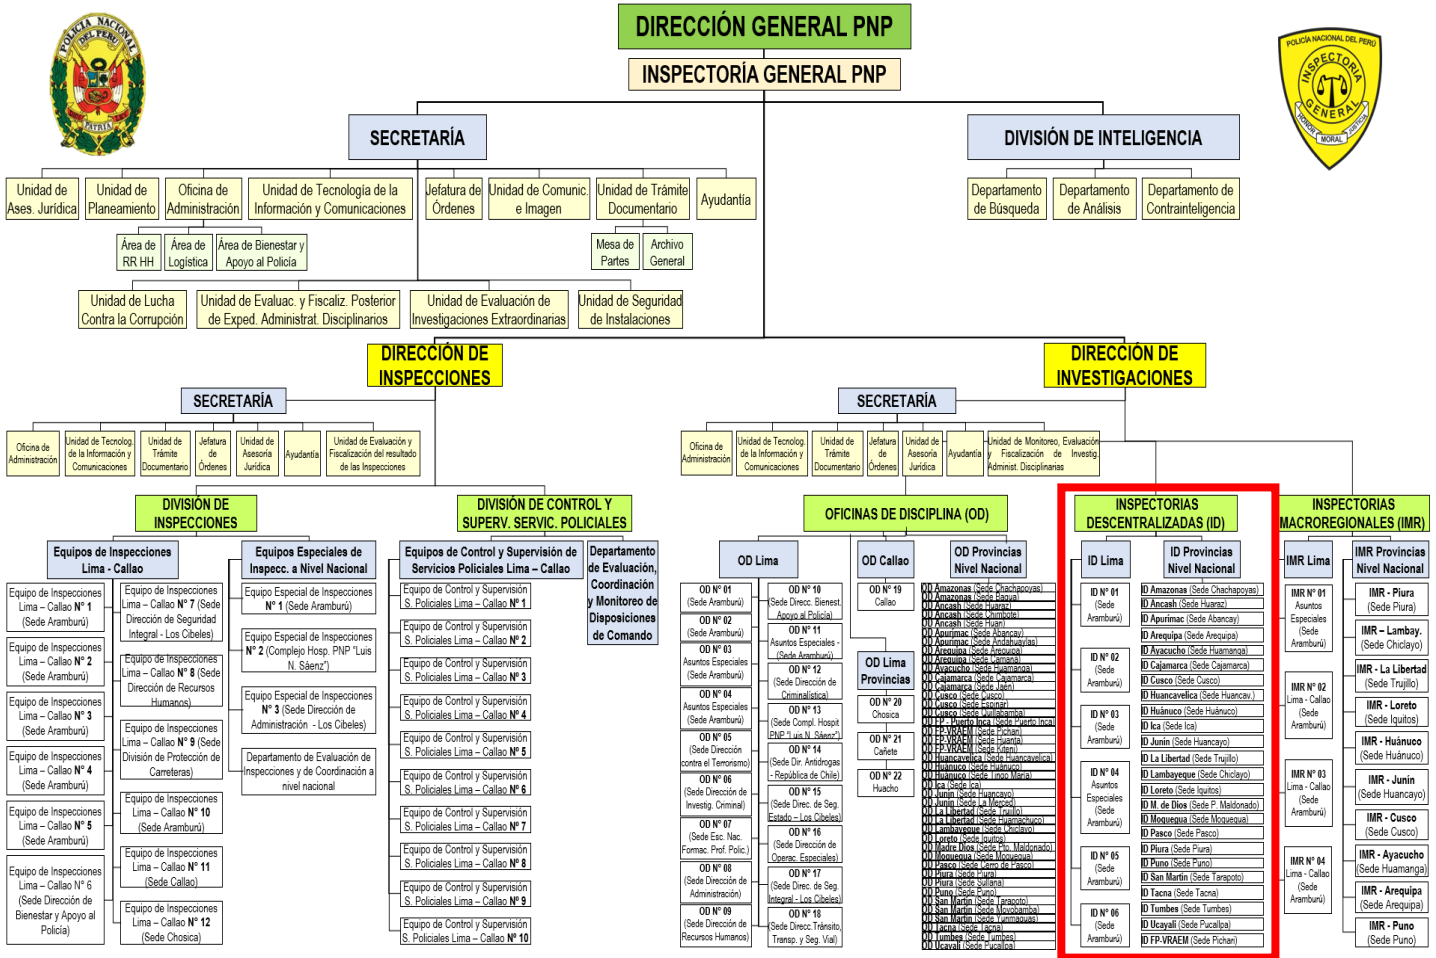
DIRECCIÓN GENERAL PNP

INSPECTORÍA GENERAL PNP

POLICÍA NACIONAL DEL PERÚ
PATRIA

POLICÍA NACIONAL DEL PERÚ
INSPECTORIA GENERAL
HONOR MORAL JUSTICIA

SECRETARÍA

DIVISIÓN DE INTELIGENCIA

Unidad de Ases. Jurídica
Unidad de Planeamiento
Oficina de Administración
Unidad de Tecnología de la Información y Comunicaciones
Jefatura de Órdenes
Unidad de Comunic. e Imagen
Unidad de Trámite Documentario
Ayudantía

Departamento de Búsqueda
Departamento de Análisis
Departamento de Contrainteligencia

Área de RR HH
Área de Logística
Área de Bienestar y Apoyo al Policía
Mesa de Partes
Archivo General

Unidad de Lucha Contra la Corrupción
Unidad de Evaluac. y Fiscaliz. Posterior de Exped. Administrat. Disciplinarios
Unidad de Evaluación de Investigaciones Extraordinarias
Unidad de Seguridad de Instalaciones

DIRECCIÓN DE INSPECCIONES

DIRECCIÓN DE INVESTIGACIONES

SECRETARÍA

SECRETARÍA

Oficina de Administración
Unidad de Tecnolog. de la Información y Comunicaciones
Unidad de Trámite Documentario
Jefatura de Órdenes
Unidad de Asesoría Jurídica
Ayudantía
Unidad de Evaluación y Fiscalización del resultado de las Inspecciones

Oficina de Administración
Unidad de Tecnolog. de la Información y Comunicaciones
Unidad de Trámite Documentario
Jefatura de Órdenes
Unidad de Asesoría Jurídica
Ayudantía
Unidad de Monitoreo, Evaluación y Fiscalización de Investig. Administ. Disciplinarias

DIVISIÓN DE INSPECCIONES

DIVISIÓN DE CONTROL Y SUPERV. SERVIC. POLICIALES

OFICINAS DE DISCIPLINA (OD)

INSPECTORIAS DESCENTRALIZADAS (ID)

INSPECTORIAS MACROREGIONALES (IMR)

Equipos de Inspecciones Lima - Callao
Equipos Especiales de Inspecc. a Nivel Nacional
Equipos de Control y Supervisión de Servicios Policiales Lima – Callao
Departamento de Evaluación, Coordinación y Monitoreo de Disposiciones de Comando

Equipo de Inspecciones Lima – Callao N° 1 (Sede Aramburú)
Equipo de Inspecciones Lima – Callao N° 2 (Sede Aramburú)
Equipo de Inspecciones Lima – Callao N° 3 (Sede Aramburú)
Equipo de Inspecciones Lima – Callao N° 4 (Sede Aramburú)
Equipo de Inspecciones Lima – Callao N° 5 (Sede Aramburú)
Equipo de Inspecciones Lima – Callao N° 6 (Sede Dirección de Bienestar y Apoyo al Policía)

Equipo de Inspecciones Lima – Callao N° 7 (Sede Dirección de Seguridad Integral - Los Cibeles)
Equipo de Inspecciones Lima – Callao N° 8 (Sede Dirección de Recursos Humanos)
Equipo de Inspecciones Lima – Callao N° 9 (Sede División de Protección de Carreteras)
Equipo de Inspecciones Lima – Callao N° 10 (Sede Aramburú)
Equipo de Inspecciones Lima – Callao N° 11 (Sede Callao)
Equipo de Inspecciones Lima – Callao N° 12 (Sede Chosica)

Equipo Especial de Inspecciones N° 1 (Sede Aramburú)
Equipo Especial de Inspecciones N° 2 (Complejo Hosp. PNP "Luis N. Sáenz")
Equipo Especial de Inspecciones N° 3 (Sede Dirección de Administración - Los Cibeles)
Departamento de Evaluación de Inspecciones y de Coordinación a nivel nacional

Equipo de Control y Supervisión S. Policiales Lima – Callao N° 1
Equipo de Control y Supervisión S. Policiales Lima – Callao N° 2
Equipo de Control y Supervisión S. Policiales Lima – Callao N° 3
Equipo de Control y Supervisión S. Policiales Lima – Callao N° 4
Equipo de Control y Supervisión S. Policiales Lima – Callao N° 5
Equipo de Control y Supervisión S. Policiales Lima – Callao N° 6
Equipo de Control y Supervisión S. Policiales Lima – Callao N° 7
Equipo de Control y Supervisión S. Policiales Lima – Callao N° 8
Equipo de Control y Supervisión S. Policiales Lima – Callao N° 9
Equipo de Control y Supervisión S. Policiales Lima – Callao N° 10

OD Lima
OD Callao
OD Provincias Nivel Nacional

OD N° 01 (Sede Aramburú)
OD N° 02 (Sede Aramburú)
OD N° 03 Asuntos Especiales (Sede Aramburú)
OD N° 04 Asuntos Especiales (Sede Aramburú)
OD N° 05 (Sede Dirección contra el Terrorismo)
OD N° 06 (Sede Dirección de Investig. Criminal)
OD N° 07 (Sede Esc. Nac. Formac. Prof. Polic.)
OD N° 08 (Sede Dirección de Administración)
OD N° 09 (Sede Dirección de Recursos Humanos)

OD N° 10 (Sede Direcc. Bienest. Apoyo al Policía)
OD N° 11 Asuntos Especiales - (Sede Aramburú)
OD N° 12 (Sede Dirección de Criminalística)
OD N° 13 (Sede Compl. Hospit. PNP "Luis N. Sáenz")
OD N° 14 (Sede Dir. Antidrogas - República de Chile)
OD N° 15 (Sede Direc. de Seg. Estado – Los Cibeles)
OD N° 16 (Sede Dirección de Operac. Especiales)
OD N° 17 (Sede Direc. de Seg. Integral - Los Cibeles)
OD N° 18 (Sede Direcc.Tránsito, Transp. y Seg. Vial)

OD N° 19 Callao

OD Lima Provincias
OD N° 20 Chosica
OD N° 21 Cañete
OD N° 22 Huacho

OD Amazonas (Sede Chachapoyas)
OD Amazonas (Sede Bagua)
OD Ancash (Sede Huaraz)
OD Ancash (Sede Chimbote)
OD Ancash (Sede Huari)
OD Apurimac (Sede Abancay)
OD Apurimac (Sede Andahuaylas)
OD Arequipa (Sede Arequipa)
OD Arequipa (Sede Camana)
OD Ayacucho (Sede Huamanga)
OD Cajamarca (Sede Cajamarca)
OD Cajamarca (Sede Jaén)
OD Cusco (Sede Cusco)
OD Cusco (Sede Espinar)
OD Cusco (Sede Quillabamba)
OD FP - Puerto Inca (Sede Puerto Inca)
OD FP-VRAEM (Sede Pichari)
OD FP-VRAEM (Sede Huanta)
OD FP-VRAEM (Sede Kiteni)
OD Huancavelica (Sede Huancavelica)
OD Huánuco (Sede Huánuco)
OD Huánuco (Sede Tingo María)
OD Ica (Sede Ica)
OD Junin (Sede Huancayo)
OD Junin (Sede La Merced)
OD La Libertad (Sede Trujillo)
OD La Libertad (Sede Huamachuco)
OD Lambayeque (Sede Chiclayo)
OD Loreto (Sede Iquitos)
OD Madre Dios (Sede Pto. Maldonado)
OD Moquegua (Sede Moquegua)
OD Pasco (Sede Cerro de Pasco)
OD Piura (Sede Piura)
OD Piura (Sede Sullana)
OD Puno (Sede Puno)
OD San Martin (Sede Tarapoto)
OD San Martin (Sede Moyobamba)
OD San Martin (Sede Yurimaguas)
OD Tacna (Sede Tacna)
OD Tumbes (Sede Tumbes)
OD Ucayali (Sede Pucallpa)

ID Lima
ID Provincias Nivel Nacional

ID N° 01 (Sede Aramburú)
ID N° 02 (Sede Aramburú)
ID N° 03 (Sede Aramburú)
ID N° 04 Asuntos Especiales (Sede Aramburú)
ID N° 05 (Sede Aramburú)
ID N° 06 (Sede Aramburú)

ID Amazonas (Sede Chachapoyas)
ID Ancash (Sede Huaraz)
ID Apurimac (Sede Abancay)
ID Arequipa (Sede Arequipa)
ID Ayacucho (Sede Huamanga)
ID Cajamarca (Sede Cajamarca)
ID Cusco (Sede Cusco)
ID Huancavelica (Sede Huancav.)
ID Huánuco (Sede Huánuco)
ID Ica (Sede Ica)
ID Junin (Sede Huancayo)
ID La Libertad (Sede Trujillo)
ID Lambayeque (Sede Chiclayo)
ID Loreto (Sede Iquitos)
ID M. de Dios (Sede P. Maldonado)
ID Moquegua (Sede Moquegua)
ID Pasco (Sede Pasco)
ID Piura (Sede Piura)
ID Puno (Sede Puno)
ID San Martin (Sede Tarapoto)
ID Tacna (Sede Tacna)
ID Tumbes (Sede Tumbes)
ID Ucayali (Sede Pucallpa)
ID FP-VRAEM (Sede Pichari)

IMR Lima
IMR Provincias Nivel Nacional

IMR N° 01 Asuntos Especiales (Sede Aramburú)
IMR N° 02 Lima - Callao (Sede Aramburú)
IMR N° 03 Lima - Callao (Sede Aramburú)
IMR N° 04 Lima - Callao (Sede Aramburú)

IMR - Piura (Sede Piura)
IMR – Lambay. (Sede Chiclayo)
IMR - La Libertad (Sede Trujillo)
IMR - Loreto (Sede Iquitos)
IMR - Huánuco (Sede Huánuco)
IMR - Junin (Sede Huancayo)
IMR - Cusco (Sede Cusco)
IMR - Ayacucho (Sede Huamanga)
IMR - Arequipa (Sede Arequipa)
IMR - Puno (Sede Puno)